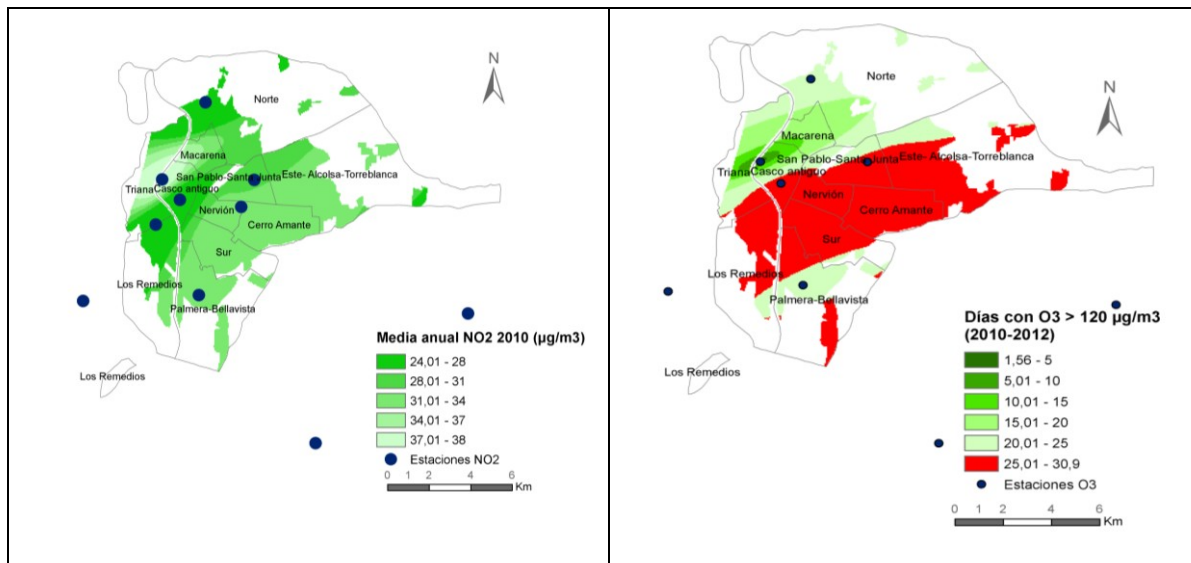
N

Norte

Macarena

San Pablo-Santa Justa

Este- Alcolsa-Torreblanca

Triana

Casco antiguo

Nervión

Cerro Amante

Sur

Los Remedios

Palmera-Bellavista

Los Remedios

Media anual NO2 2010 (µg/m3)

24,01 - 28
28,01 - 31
31,01 - 34
34,01 - 37
37,01 - 38

Estaciones NO2

0 1 2 4 6 Km

N

Norte

Macarena

San Pablo-Santa Justa

Este- Alcolsa-Torreblanca

Triana

Casco antiguo

Nervión

Cerro Amante

Sur

Los Remedios

Palmera-Bellavista

Los Remedios

Días con O3 > 120 µg/m3 (2010-2012)

1,56 - 5
5,01 - 10
10,01 - 15
15,01 - 20
20,01 - 25
25,01 - 30,9

Estaciones O3

0 1 2 4 6 Km